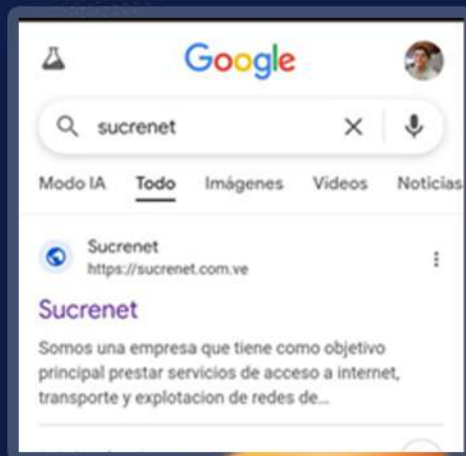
Google

sucrenet

Modo IA Todo Imágenes Videos Noticias

Sucrenet
https://sucrenet.com.ve

Sucrenet

Somos una empresa que tiene como objetivo principal prestar servicios de acceso a internet, transporte y explotacion de redes de...